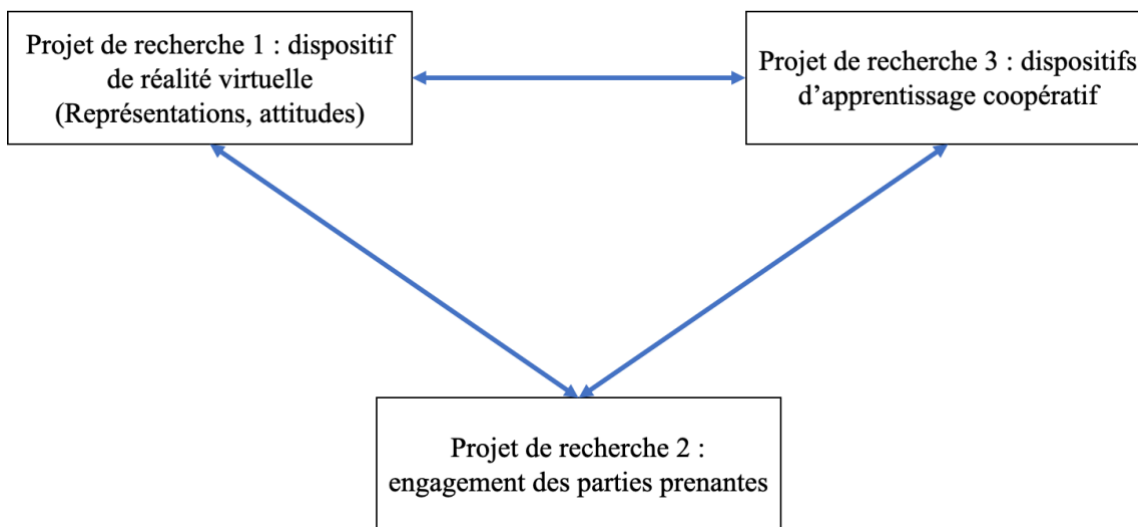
Projet de recherche 1 : dispositif de réalité virtuelle (Représentations, attitudes)

Projet de recherche 3 : dispositifs d'apprentissage coopératif

Projet de recherche 2 : engagement des parties prenantes